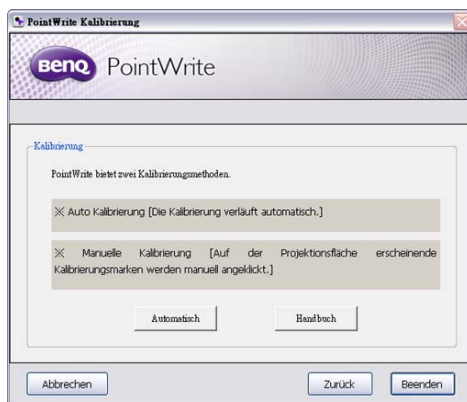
PointWrite Kalibrierung

BenQ PointWrite

Kalibrierung

PointWrite bietet zwei Kalibrierungsmethoden.

※ Auto Kalibrierung [Die Kalibrierung verläuft automatisch.]

※ Manuelle Kalibrierung [Auf der Projektionsfläche erscheinende Kalibrierungsmarken werden manuell angeklickt.]

Automatisch

Handbuch

Abbrechen

Zurück

Beenden